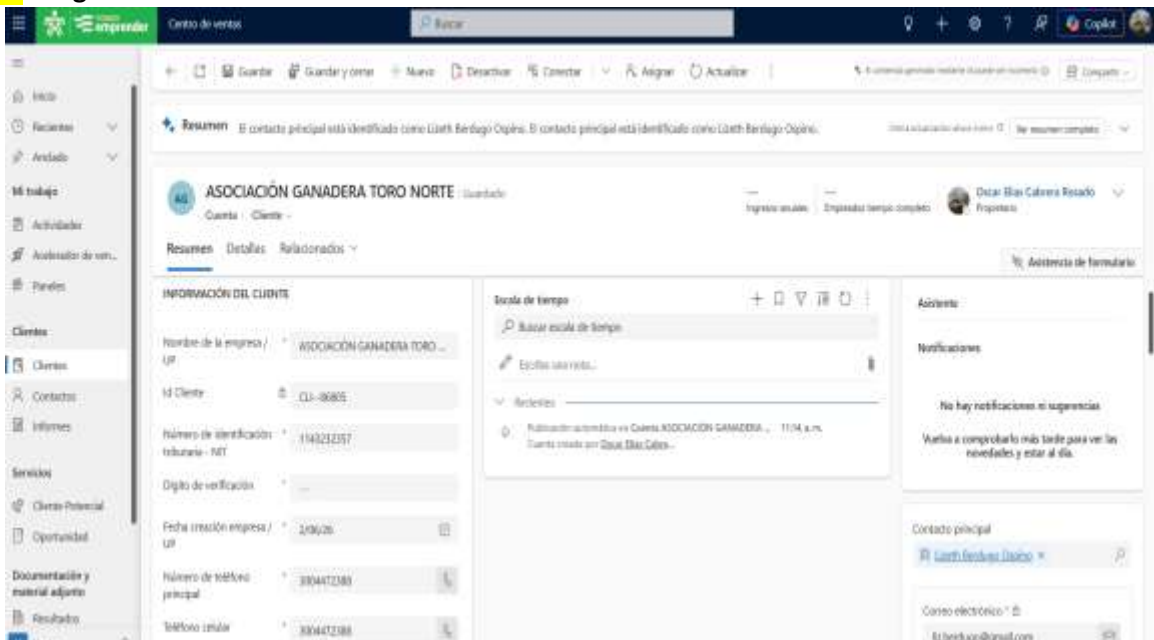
Centro de ventas
Buscar
Copilot
Inicio
Recientes
Anclado
Mi trabajo
Actividades
Acelerador de ven...
Paneles
Clientes
Clientes
Contactos
Informes
Servicios
Cliente Potencial
Oportunidad
Documentación y material adjunto
Resultados
Guardar
Guardar y cerrar
+ Nuevo
Desactivar
Conectar
Asignar
Actualizar
Compartir
Resumen El contacto principal está identificado como Lizeth Berdugo Ospino. El contacto principal está identificado como Lizeth Berdugo Ospino.
Ver resumen completo
AG ASOCIACIÓN GANADERA TORO NORTE Guardado
Cuenta · Cliente
---
Ingresos anuales
---
Empleados tiempo completo
Oscar Elias Cabrera Rosado
Propietario
Resumen Detalles Relacionados
Asistencia de formulario
INFORMACIÓN DEL CLIENTE
Nombre de la empresa / UP * ASOCIACIÓN GANADERA TORO ...
Id Cliente CLI-06805
Número de identificación tributaria - NIT * 1143232357
Dígito de verificación * ---
Fecha creación empresa / UP * 2/06/26
Número de teléfono principal * 3004472380
Teléfono celular * 3004472380
Escala de tiempo
Buscar escala de tiempo
Escribir una nota...
Recientes
Publicación automática en Cuenta ASOCIACION GANADERA ... 11:14 a.m.
Cuenta creada por Oscar Elias Cabre...
Asistente
Notificaciones
No hay notificaciones ni sugerencias
Vuelva a comprobarlo más tarde para ver las novedades y estar al día.
Contacto principal
Lizeth Berdugo Ospino
Correo electrónico
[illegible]